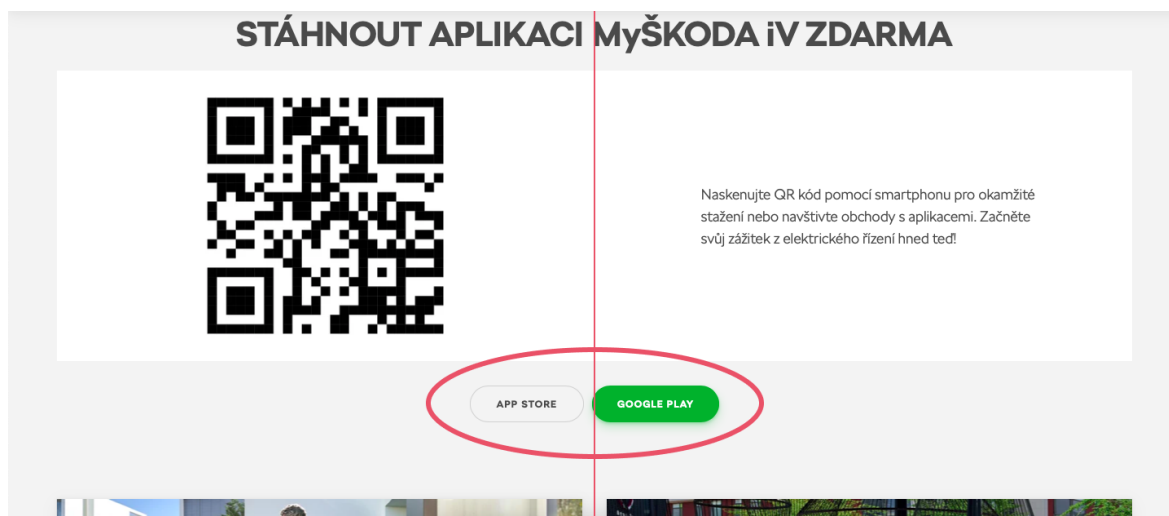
STÁHNOUT APLIKACI MyŠKODA iV ZDARMA

Naskenujte QR kód pomocí smartphonu pro okamžité stažení nebo navštivte obchody s aplikacemi. Začněte svůj zážitek z elektrického řízení hned teď!

APP STORE

GOOGLE PLAY